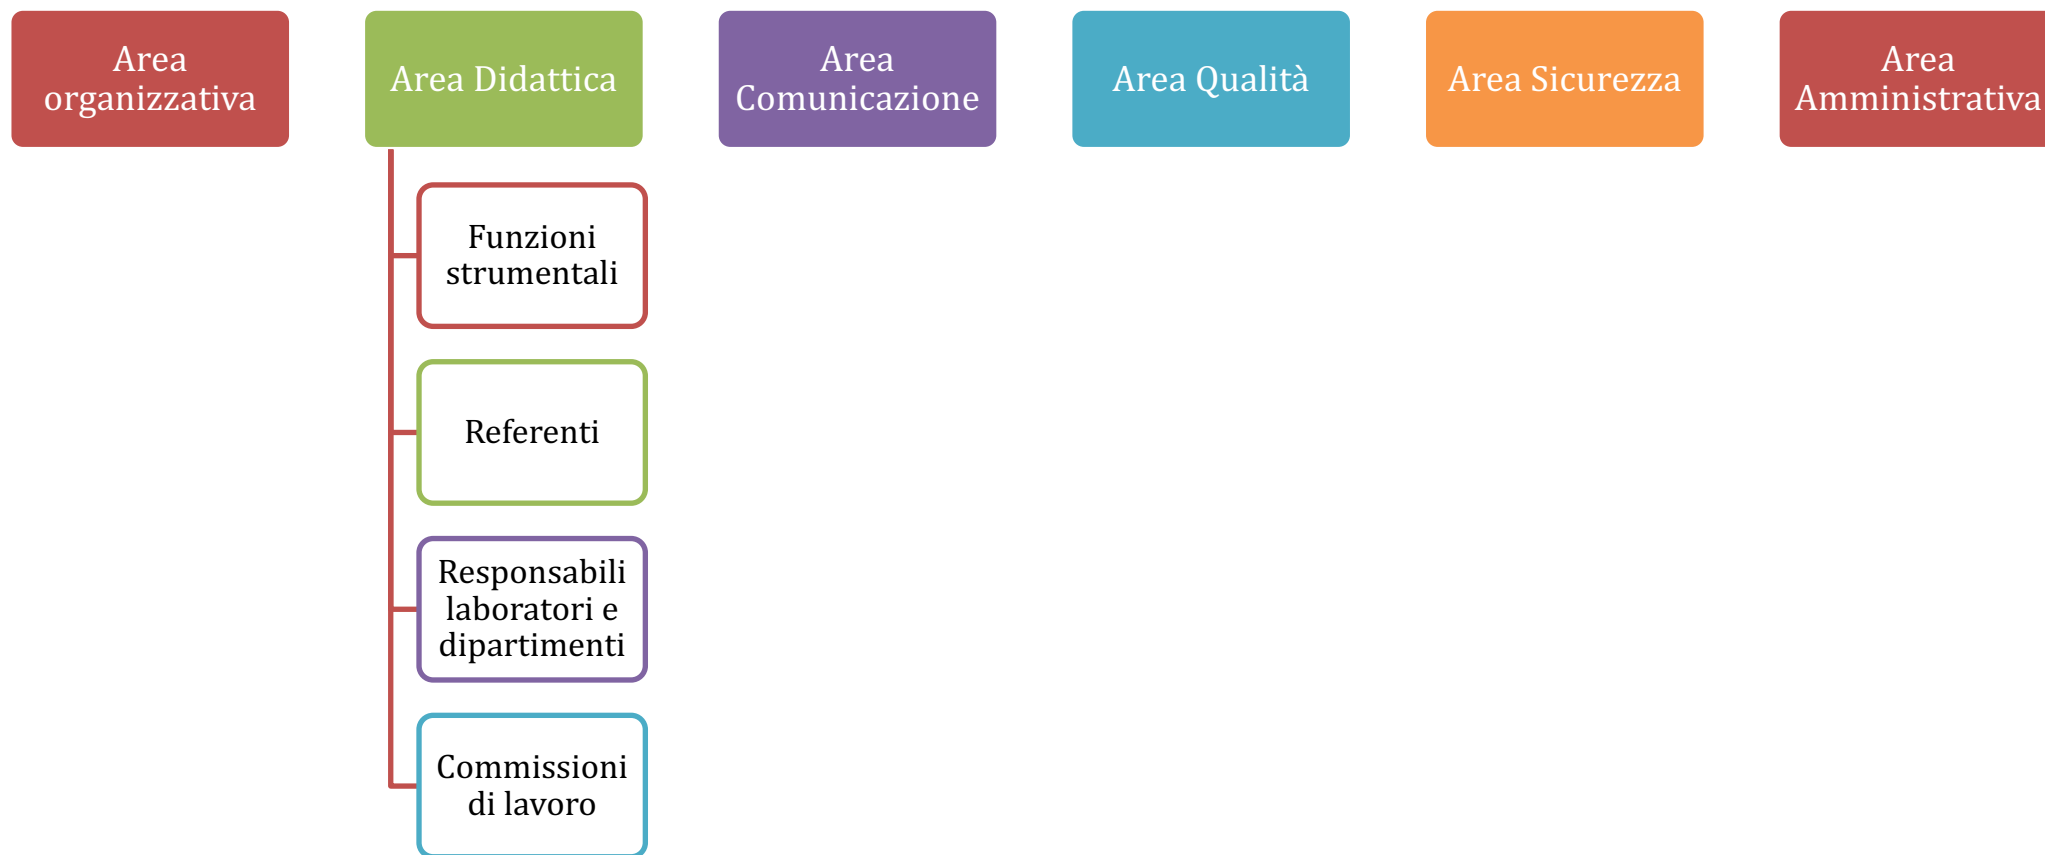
Area organizzativa

Area Didattica

Funzioni strumentali

Referenti

Responsabili laboratori e dipartimenti

Commissioni di lavoro

Area Comunicazione

Area Qualità

Area Sicurezza

Area Amministrativa